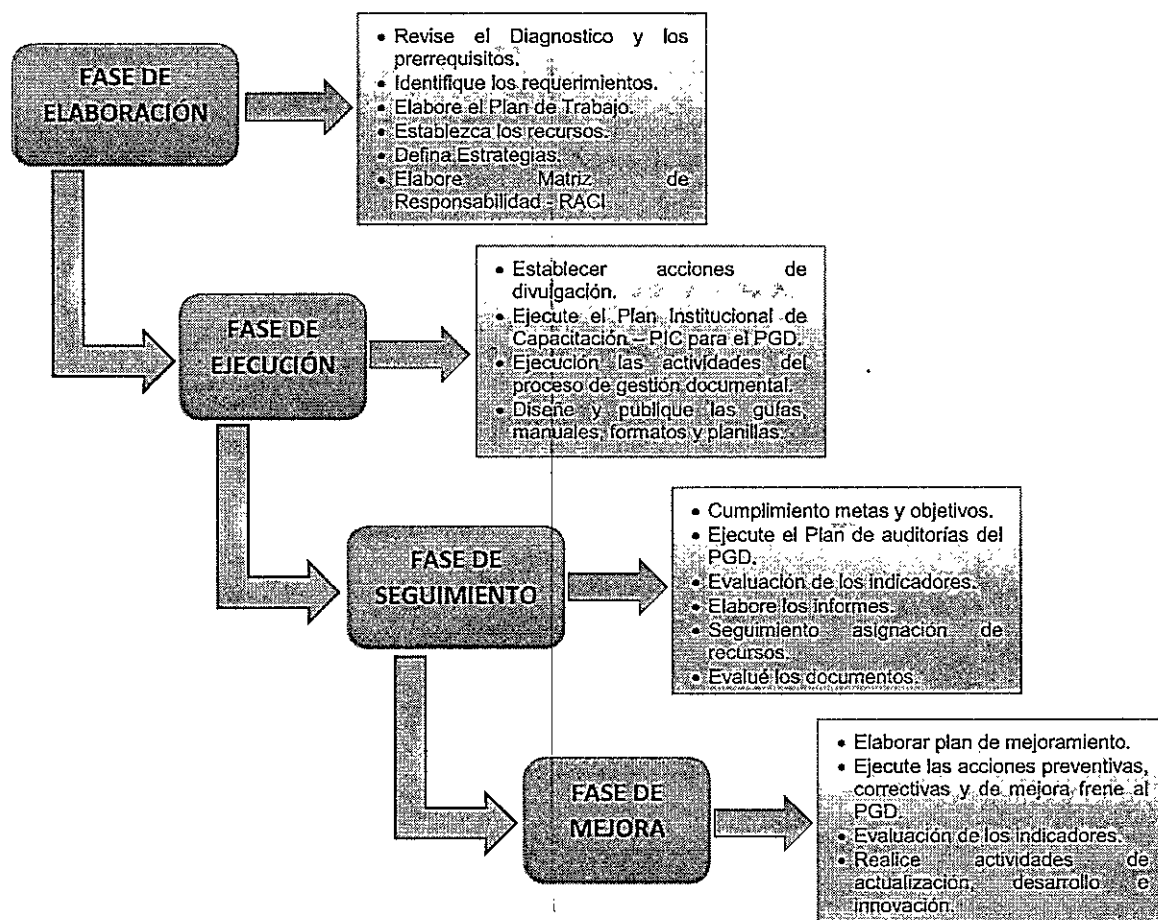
FASE DE ELABORACIÓN

• Revise el Diagnostico y los prerrequisitos.
• Identifique los requerimientos.
• Elabore el Plan de Trabajo.
• Establezca los recursos.
• Defina Estrategias.
• Elabore Matriz de Responsabilidad - RACI

FASE DE EJECUCIÓN

• Establecer acciones de divulgación.
• Ejecute el Plan Institucional de Capacitación – PIC para el PGD.
• Ejecución las actividades del proceso de gestión documental.
• Diseñe y publique las guías, manuales, formatos y planillas.

FASE DE SEGUIMIENTO

• Cumplimiento metas y objetivos.
• Ejecute el Plan de auditorías del PGD.
• Evaluación de los indicadores.
• Elabore los informes.
• Seguimiento asignación de recursos.
• Evalué los documentos.

FASE DE MEJORA

• Elaborar plan de mejoramiento.
• Ejecute las acciones preventivas, correctivas y de mejora frene al PGD.
• Evaluación de los indicadores.
• Realice actividades de actualización, desarrollo e innovación.